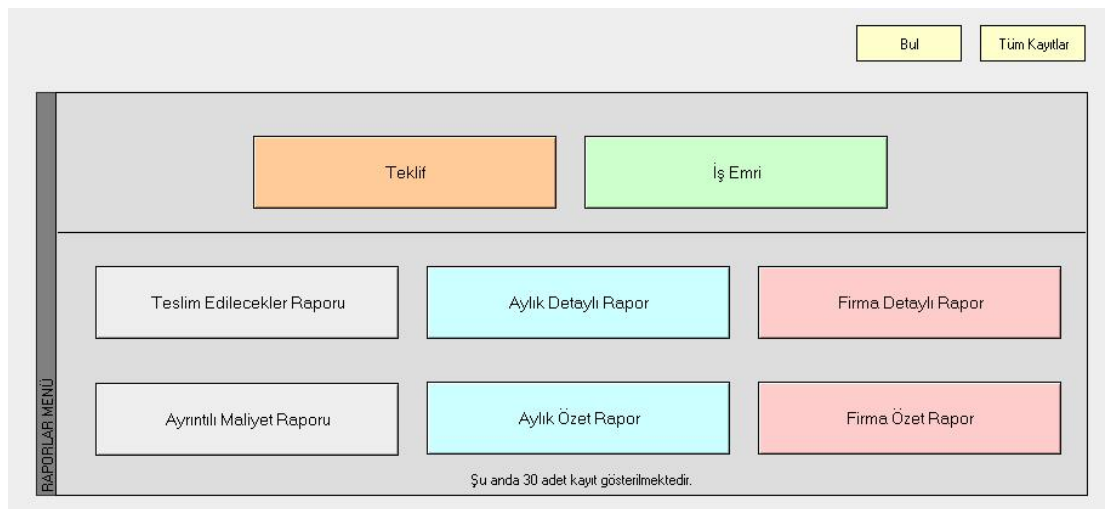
Bul

Tüm Kayıtlar

RAPORLAR MENÜ

Teklif

İş Emri

Teslim Edilecekler Raporu

Aylık Detaylı Rapor

Firma Detaylı Rapor

Ayrıntılı Maliyet Raporu

Aylık Özet Rapor

Firma Özet Rapor

Şu anda 30 adet kayıt gösterilmektedir.